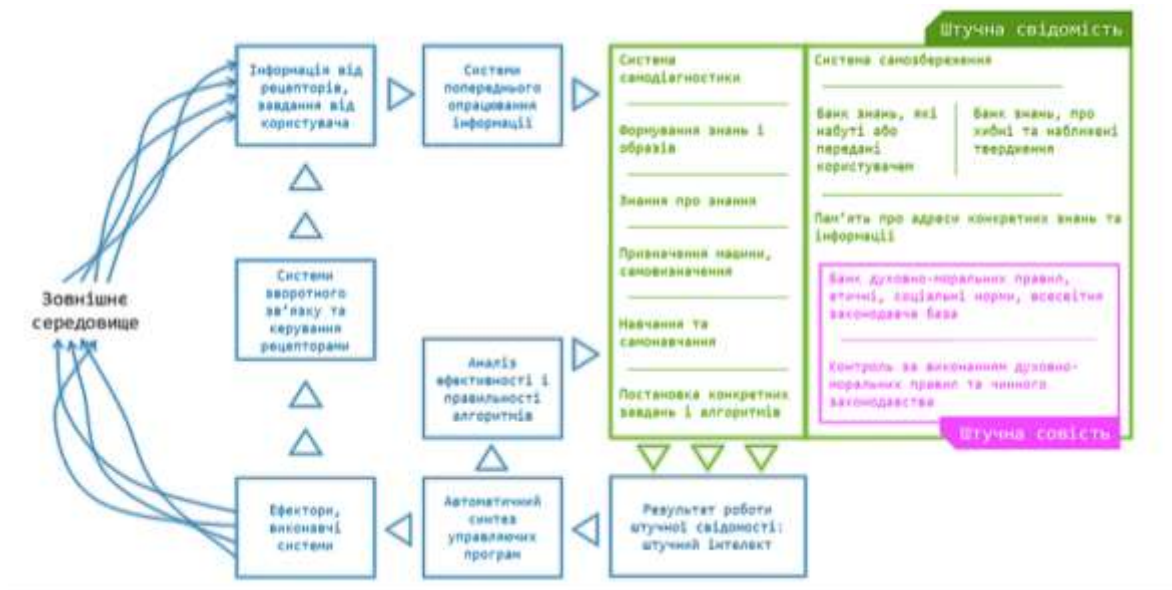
Штучна свідомість

Зовнішнє середовище

Інформація від рецепторів, завдання від користувача

Системи попереднього опрацювання інформації

Система самодіагностики

Формування знань і образів

Знання про знання

Призначення машини, самовизначення

Навчання та самонавчання

Постановка конкретних завдань і алгоритмів

Система самозбереження

Банк знань, які набуті або передані користувачем

Банк знань, про хибні та наближені твердження

Пам'ять про адреси конкретних знань та інформації

Банк духовно-моральних правил, етичні, соціальні норми, всесвітня законодавча база

Контроль за виконанням духовно-моральних правил та чинного законодавства

Штучна совість

Системи зворотного зв'язку та керування рецепторами

Аналіз ефективності і правильності алгоритмів

Ефектори, виконавчі системи

Автоматичний синтез управляючих програм

Результат роботи штучної свідомості: штучний інтелект